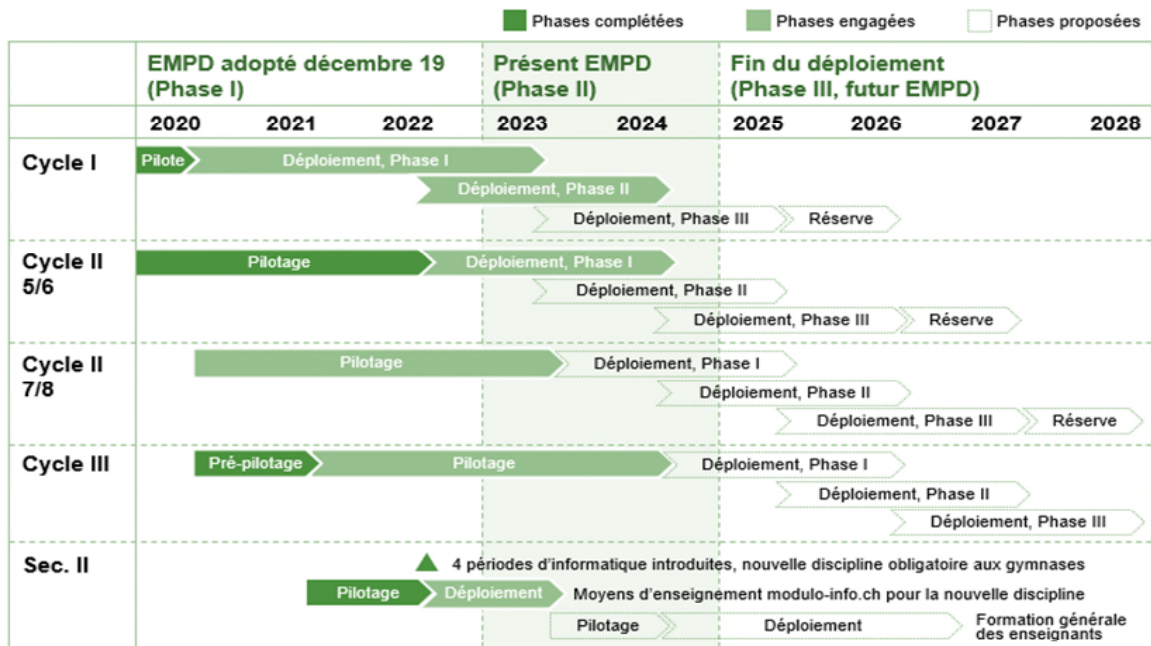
Phases complétées | Phases engagées | Phases proposées

| | EMPD adopté décembre 19 (Phase I) | | | Présent EMPD (Phase II) | | Fin du déploiement (Phase III, futur EMPD) | | | |
|---|---|---|---|---|---|---|---|---|---|
| | 2020 | 2021 | 2022 | 2023 | 2024 | 2025 | 2026 | 2027 | 2028 |

Cycle I
Pilote
Déploiement, Phase I
Déploiement, Phase II
Déploiement, Phase III
Réserve

Cycle II 5/6
Pilotage
Déploiement, Phase I
Déploiement, Phase II
Déploiement, Phase III
Réserve

Cycle II 7/8
Pilotage
Déploiement, Phase I
Déploiement, Phase II
Déploiement, Phase III
Réserve

Cycle III
Pré-pilotage
Pilotage
Déploiement, Phase I
Déploiement, Phase II
Déploiement, Phase III

Sec. II
4 périodes d'informatique introduites, nouvelle discipline obligatoire aux gymnases
Pilotage
Déploiement
Moyens d'enseignement modulo-info.ch pour la nouvelle discipline
Pilotage
Déploiement
Formation générale des enseignants